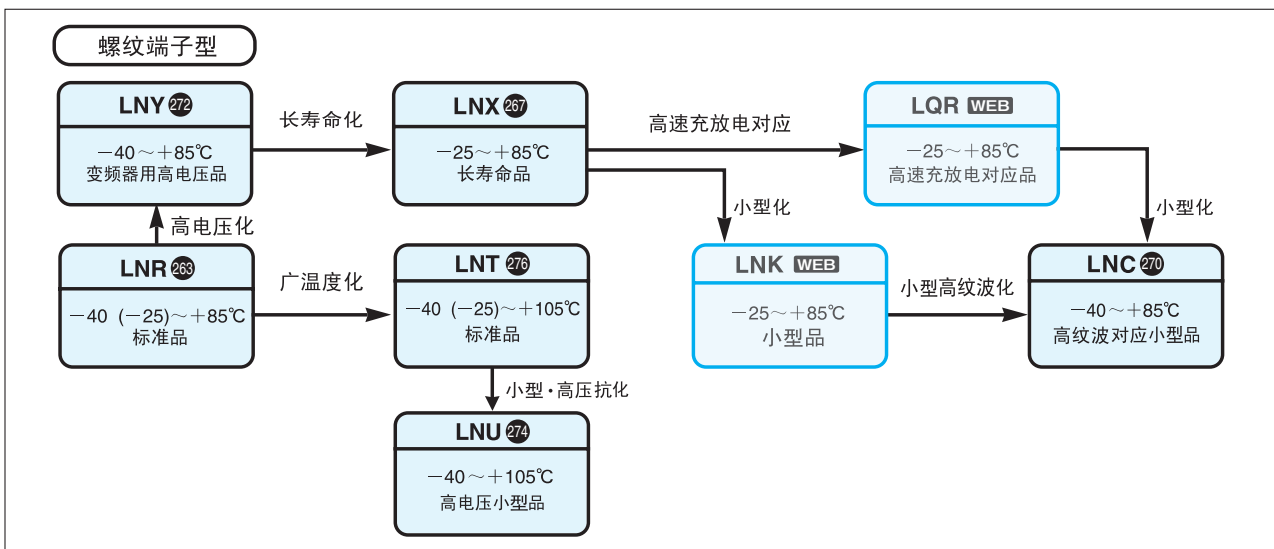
螺纹端子型

LNY 272
−40～＋85℃
变频器用高电压品

长寿命化

LNX 267
−25～＋85℃
长寿命品

高速充放电对应

LQR WEB
−25～＋85℃
高速充放电对应品

高电压化

小型化

小型化

LNR 263
−40 (−25)～＋85℃
标准品

广温度化

LNT 276
−40 (−25)～＋105℃
标准品

LNK WEB
−25～＋85℃
小型品

小型高纹波化

LNC 270
−40～＋85℃
高纹波对应小型品

小型・高压抗化

LNU 274
−40～＋105℃
高电压小型品